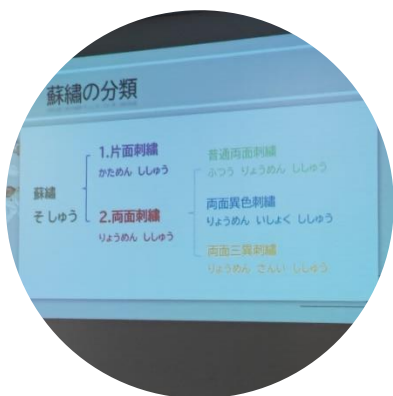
蘇繡の分類

蘇繡
そしゅう

1.片面刺繡
かためん ししゅう

2.両面刺繡
りょうめん ししゅう

普通両面刺繡
ふつう りょうめん ししゅう

両面異色刺繡
りょうめん いしょく ししゅう

両面三異刺繡
りょうめん さんい ししゅう